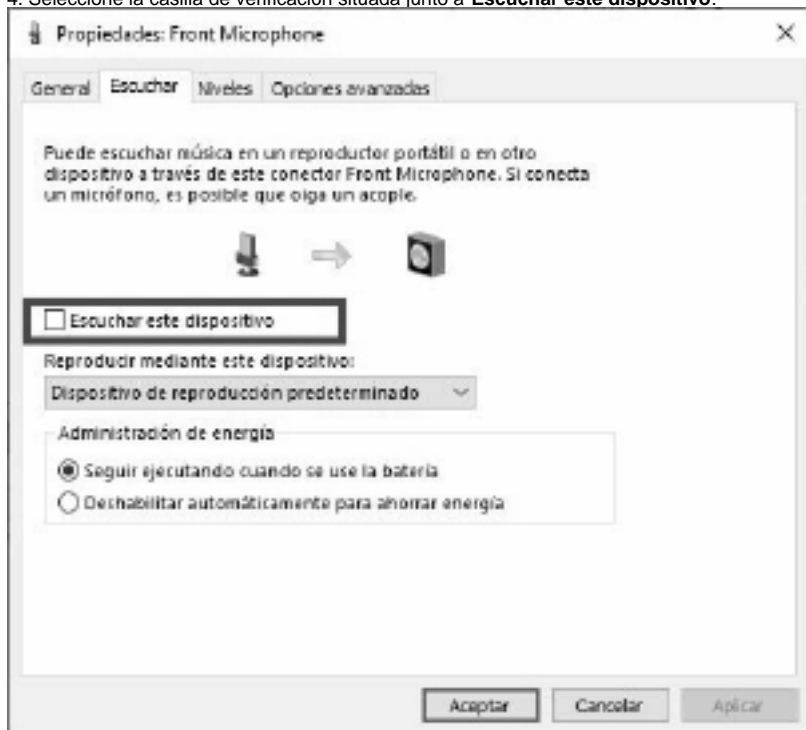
4. Seleccione la casilla de verificación situada junto a **Escuchar este dispositivo**.

Propiedades: Front Microphone

×

General | Escuchar | Niveles | Opciones avanzadas

Puede escuchar música en un reproductor portátil o en otro dispositivo a través de este conector Front Microphone. Si conecta un micrófono, es posible que oiga un acople.

Escuchar este dispositivo

Reproducir mediante este dispositivo:

Dispositivo de reproducción predeterminado

Administración de energía

Seguir ejecutando cuando se use la batería

Deshabilitar automáticamente para ahorrar energía

Aceptar | Cancelar | Aplicar